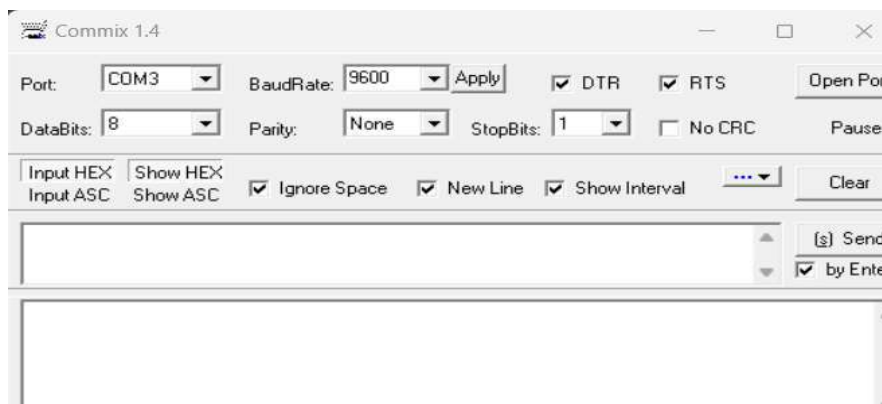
Commix 1.4

Port: COM3 BaudRate: 9600 Apply DTR RTS Open Po

DataBits: 8 Parity: None StopBits: 1 No CRC Pause

Input HEX Input ASC Show HEX Show ASC Ignore Space New Line Show Interval ... Clear

(s) Send
by Ente